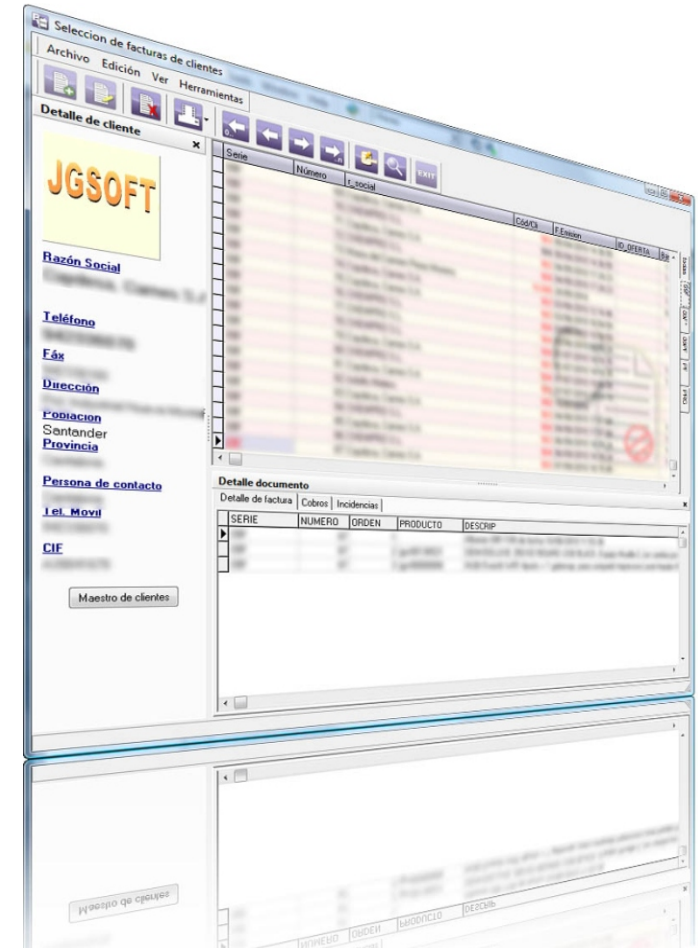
Seleccion de facturas de clientes

Archivo Edición Ver Herramientas

Detalle de cliente

JGSOFT

Razón Social
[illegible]

Teléfono
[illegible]

Fáx
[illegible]

Dirección
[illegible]

Poblacion
Santander

Provincia
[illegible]

Persona de contacto
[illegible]

Tel. Movil
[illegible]

CIF
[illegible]

Maestro de clientes

EXIT

| Serie | Número | r_social | Cód/Cl | F.Emision | ID_OFERTA |
|---|---|---|---|---|---|
| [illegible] | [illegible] | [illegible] | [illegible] | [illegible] | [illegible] |

Detalle documento

Detalle de factura | Cobros | Incidencias

| SERIE | NUMERO | ORDEN | PRODUCTO | DESCRIP |
|---|---|---|---|---|
| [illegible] | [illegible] | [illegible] | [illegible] | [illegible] |
| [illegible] | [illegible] | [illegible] | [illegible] | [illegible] |
| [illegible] | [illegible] | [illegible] | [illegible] | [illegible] |